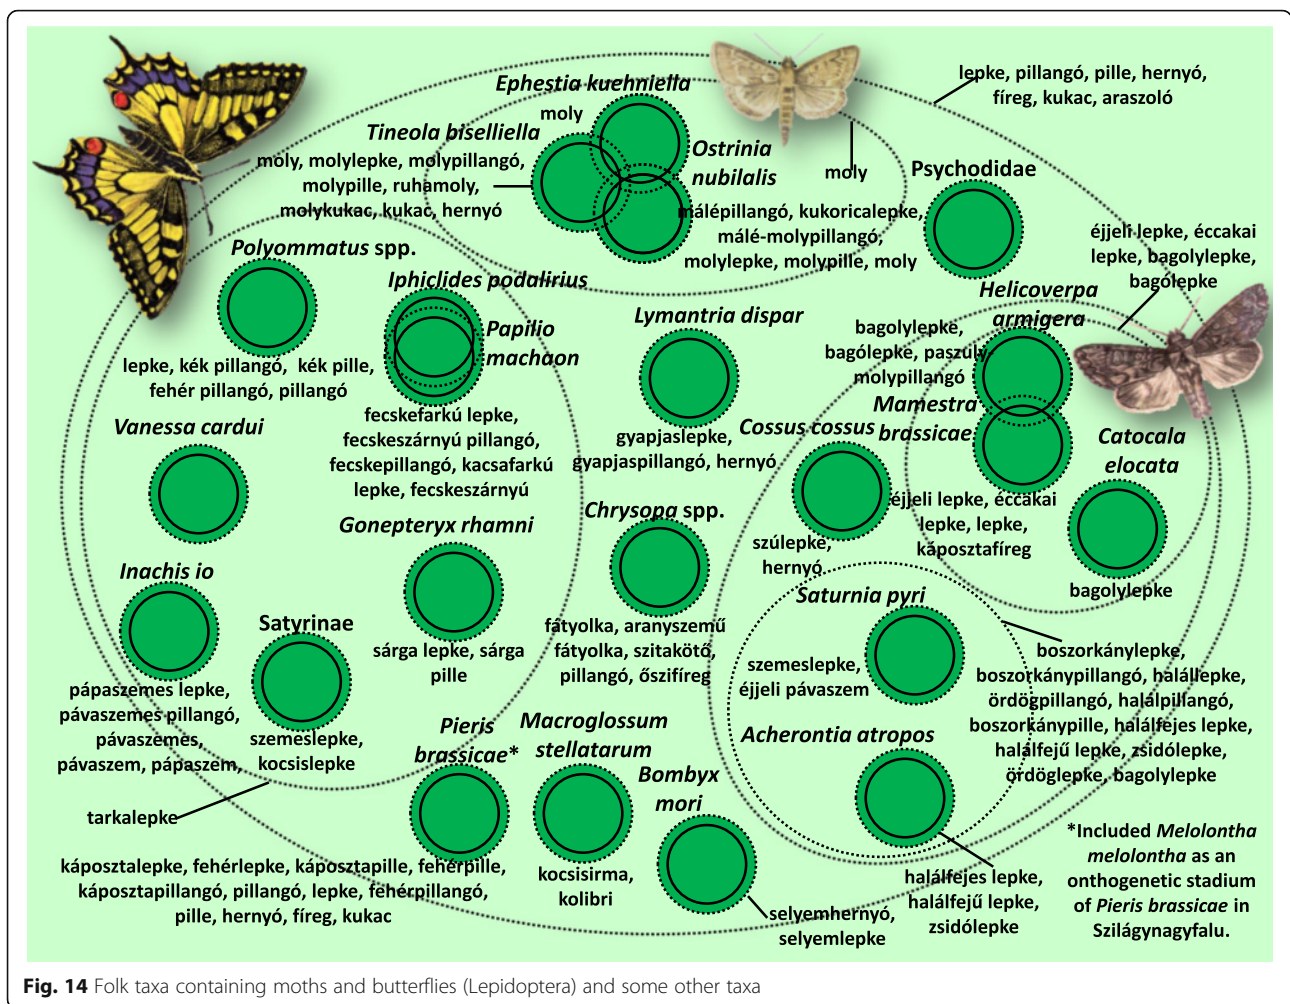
lepke, pillangó, pille, hernyó, féreg, kukac, araszoló

Ephestia kuehniella

moly

Tineola bisselliella

moly, molylepke, molypillangó, molypille, ruhamoly, molykukac, kukac, hernyó

Ostrinia nubilalis

moly

Psychodidae

málépillangó, kukoricalepke, málé-molypillangó, molylepke, molypille, moly

éjjeli lepke, éccakai lepke, bagolylepke, bagólepke

Polyommatus spp.

Iphiclides podalirius

Papilio machaon

Lymantria dispar

Helicoverpa armigera

bagolylepke, bagólepke, paszuly molypillangó

lepke, kék pillangó, kék pille, fehér pillangó, pillangó

Mamestra brassicae

Vanessa cardui

fecskefarkú lepke, fecskeszárnyú pillangó, fecskepillangó, kacsafarkú lepke, fecskeszárnyú

gyapjaslepke, gyapjaspillangó, hernyó

Cossus cossus

Catocala elocata

éjjeli lepke, éccakai lepke, lepke, káposztaféreg

Gonepteryx rhamni

Chrysopa spp.

szúlepke, hernyó

Inachis io

Satyrinae

sárga lepke, sárga pille

fátyolka, aranyszemű fátyolka, szitakötő, pillangó, ősziféreg

Saturnia pyri

bagolylepke

szemeslepke, éjjeli pávaszem

boszorkánylepke, boszorkánypillangó, halállepke, ördögpillangó, halálpillangó, boszorkánypille, halálfejes lepke, halálfejű lepke, zsidólepke, ördöglepke, bagolylepke

pápaszemes lepke, pávaszemes pillangó, pávaszemes, pávaszem, pápaszem,

szemeslepke, kocsislepke

Pieris brassicae*

Macroglossum stellatarum

Acherontia atropos

Bombyx mori

tarkalepke

*Included Melolontha melolontha as an onthogenetic stadium of Pieris brassicae in Szilágynagyfalu.

káposztalepke, fehérlepke, káposztapille, fehérpille, káposztapillangó, pillangó, lepke, fehérpillangó, pille, hernyó, féreg, kukac

kocsisirma, kolibri

selyemhernyó, selyemlepke

halálfejes lepke, halálfejű lepke, zsidólepke

Fig. 14 Folk taxa containing moths and butterflies (Lepidoptera) and some other taxa